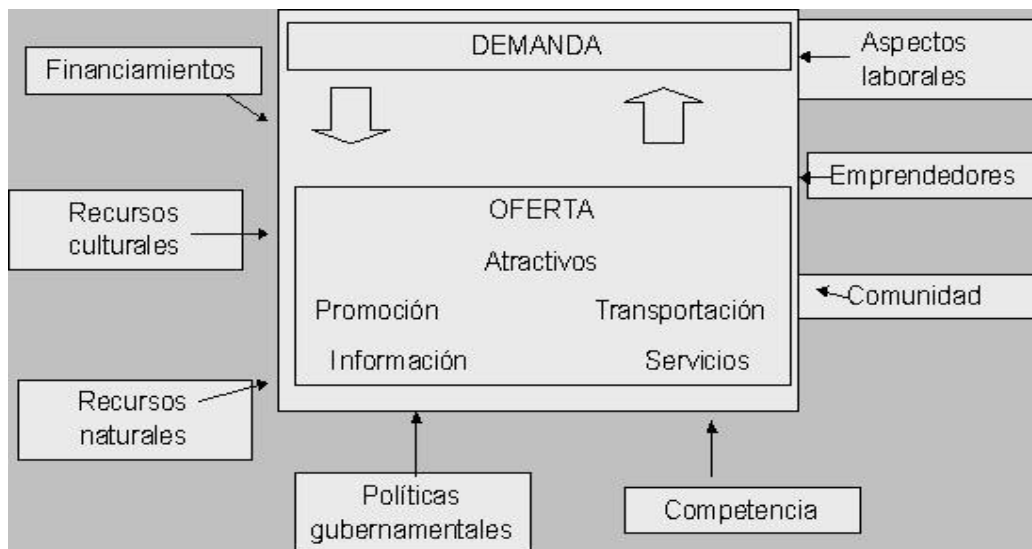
Financiamientos

DEMANDA

Aspectos laborales

Emprendedores

Recursos culturales

OFERTA

Atractivos

Promoción

Transportación

Comunidad

Información

Servicios

Recursos naturales

Políticas gubernamentales

Competencia